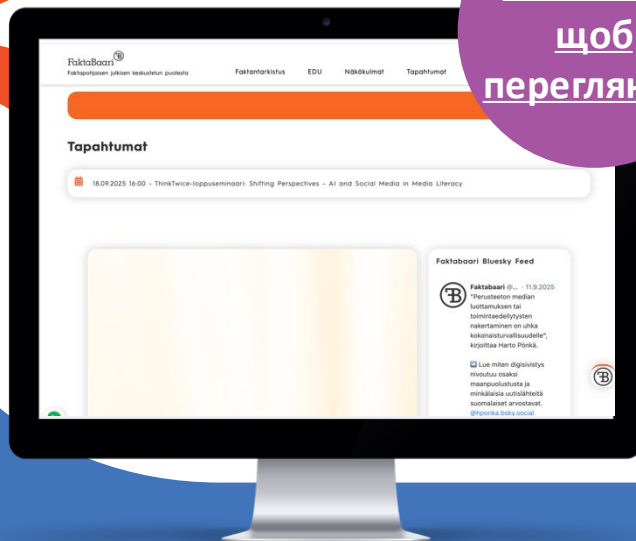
щоб
перегляну

FaktaBaari
Faktapohjaisen julkisen keskustelun puolesta

Faktantarkistus EDU Näkökulmat Tapahtumat

Tapahtumat

18.09.2025 16:00 - ThinkTwice-loppuseminaari: Shifting Perspectives - AI and Social Media in Media Literacy

Faktabaari Bluesky Feed

Faktabaari @... · 11.9.2025
"Perusteeton median luottamuksen tai toimintaedellytysten nakertaminen on uhka kokonaisturvallisuudelle", kirjoittaa Harto Pönkä.

Lue miten digisivistys nivoutuu osaksi maanpuolustusta ja minkälaisia uutislähteitä suomalaiset arvostavat.
@hponka.bsky.social